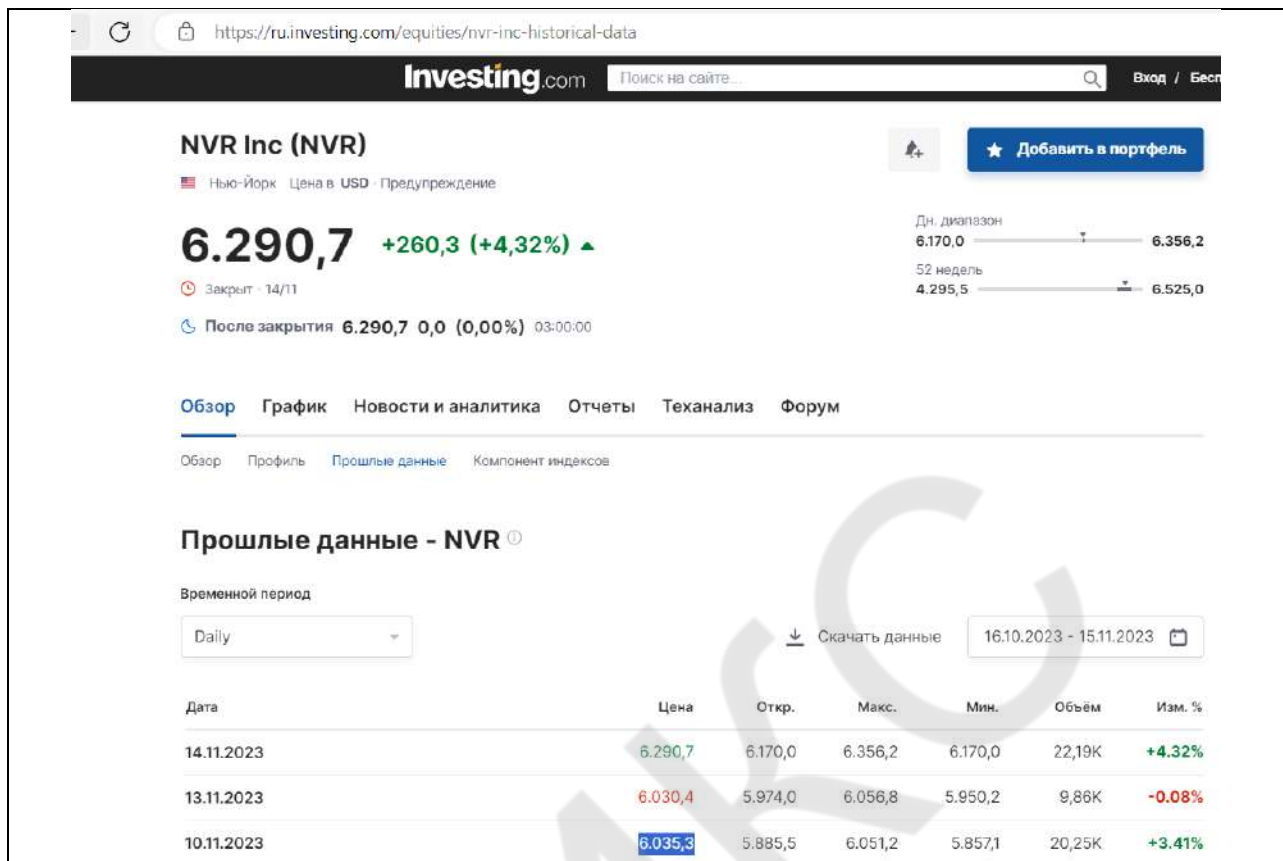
https://ru.investing.com/equities/nvr-inc-historical-data

Investing.com Поиск на сайте... Вход / Бесп

NVR Inc (NVR)

Нью-Йорк · Цена в USD · Предупреждение

Добавить в портфель

6.290,7 +260,3 (+4,32%)

Закрыт · 14/11

После закрытия 6.290,7 0,0 (0,00%) 03:00:00

Дн. диапазон
6.170,0 6.356,2

52 недель
4.295,5 6.525,0

Обзор График Новости и аналитика Отчеты Теханализ Форум

Обзор Профиль Прошлые данные Компонент индексов

Прошлые данные - NVR

Временной период

Daily

Скачать данные

16.10.2023 - 15.11.2023

| Дата | Цена | Откр. | Макс. | Мин. | Объём | Изм. % |
|---|---|---|---|---|---|---|
| 14.11.2023 | 6.290,7 | 6.170,0 | 6.356,2 | 6.170,0 | 22,19K | +4.32% |
| 13.11.2023 | 6.030,4 | 5.974,0 | 6.056,8 | 5.950,2 | 9,86K | -0.08% |
| 10.11.2023 | 6.035,3 | 5.885,5 | 6.051,2 | 5.857,1 | 20,25K | +3.41% |